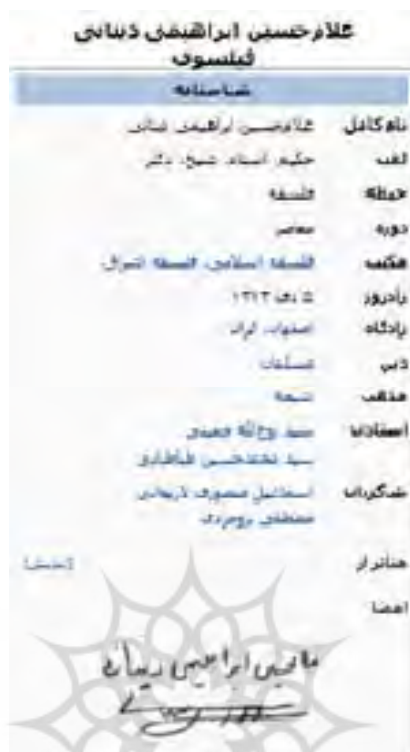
غلامحسین ابراهیمی دینانی
فیلسوف

شناسنامه

| | |
|---|---|
| نام کامل | غلامحسین ابراهیمی دینانی |
| لقب | حکیم، استاد، شیخ، دکتر |
| حوزه | فلسفه |
| دوره | معاصر |
| مکتب | فلسفه اسلامی، فلسفه اشراق |
| زادروز | ۵ دی ۱۳۱۳ |
| زادگاه | اصفهان، ایران |
| دین | مسلمان |
| مذهب | شیعه |
| استادان | سید روح‌الله خمینی<br>سید محمدحسین طباطبایی |
| شاگردان | اسماعیل منصوری لاریجانی<br>مصطفی بروجردی |
| امضا | |

[نمایش] ​هنرآثار

غلامحسین ابراهیمی دینانی